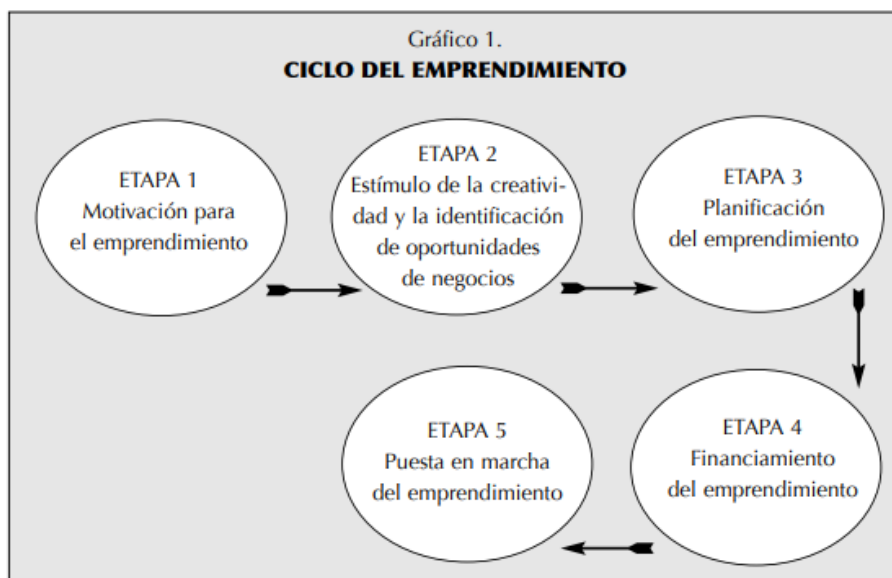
Gráfico 1.
CICLO DEL EMPRENDIMIENTO

ETAPA 1
Motivación para el emprendimiento

ETAPA 2
Estímulo de la creatividad y la identificación de oportunidades de negocios

ETAPA 3
Planificación del emprendimiento

ETAPA 4
Financiamiento del emprendimiento

ETAPA 5
Puesta en marcha del emprendimiento